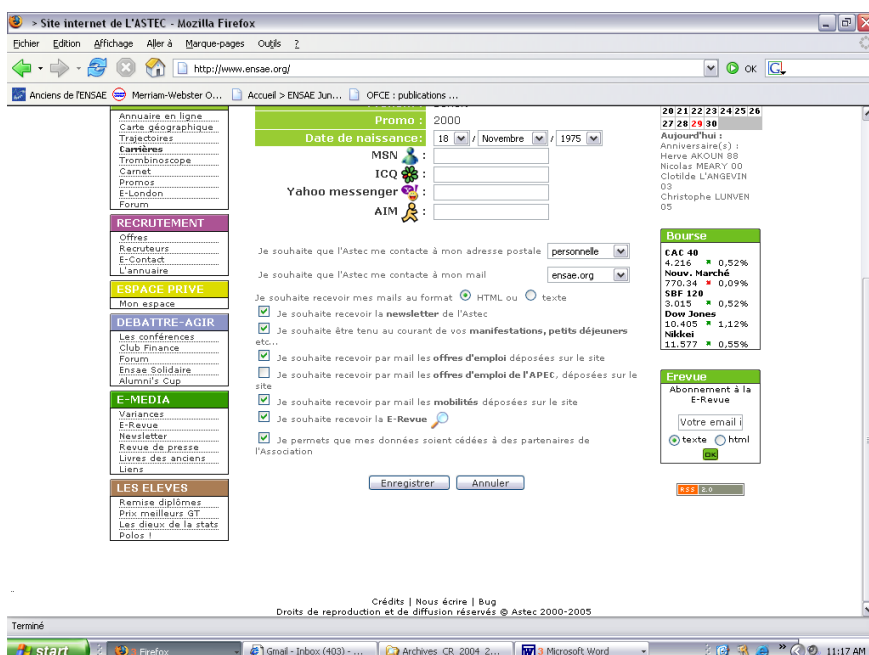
> Site internet de L'ASTEC - Mozilla Firefox

Fichier Edition Affichage Aller à Marque-pages Outils ?

http://www.ensae.org/ OK

Anciens de l'ENSAE Merriam-Webster O... Accueil > ENSAE Jun... OFCE : publications ...

Annuaire en ligne
Carte géographique
Trajectoires
Carrières
Trombinoscope
Carnet
Promos
E-London
Forum

RECRUTEMENT
Offres
Recruteurs
E-Contact
L'annuaire

ESPACE PRIVE
Mon espace

DEBATTRE-AGIR
Les conférences
Club Finance
Forum
Ensae Solidaire
Alumni's Cup

E-MEDIA
Variances
E-Revue
Newsletter
Revue de presse
Livres des anciens
Liens

LES ELEVES
Remise diplômes
Prix meilleurs GT
Les dieux de la stats
Polos !

Promo : 2000
Date de naissance : 18 / Novembre / 1975
MSN :
ICQ :
Yahoo messenger :
AIM :

Je souhaite que l'Astec me contacte à mon adresse postale personnelle
Je souhaite que l'Astec me contacte à mon mail ensae.org
Je souhaite recevoir mes mails au format HTML ou texte
Je souhaite recevoir la newsletter de l'Astec
Je souhaite être tenu au courant de vos manifestations, petits déjeuners etc...
Je souhaite recevoir par mail les offres d'emploi déposées sur le site
Je souhaite recevoir par mail les offres d'emploi de l'APEC, déposées sur le site
Je souhaite recevoir par mail les mobilités déposées sur le site
Je souhaite recevoir la E-Revue
Je permets que mes données soient cédées à des partenaires de l'Association

Enregistrer Annuler

20 21 22 23 24 25 26
27 28 29 30
Aujourd'hui :
Anniversaire(s) :
Herve AKOUN 88
Nicolas MEARY 00
Clotilde L'ANGEVIN 03
Christophe LUNVEN 05

Bourse
CAC 40
4.216 0,52%
Nouv. Marché
770.34 0,09%
SBF 120
3.015 0,52%
Dow Jones
10.405 1,12%
Nikkei
11.577 0,55%

Erevue
Abonnement à la E-Revue
Votre email i
texte html
ok

RSS 2.0

Crédits | Nous écrire | Bug
Droits de reproduction et de diffusion réservés © Astec 2000-2005

Terminé

start Firefox Gmail - Inbox (403) - ... Archives_CR_2004_2... 3 Microsoft Word 11:17 AM